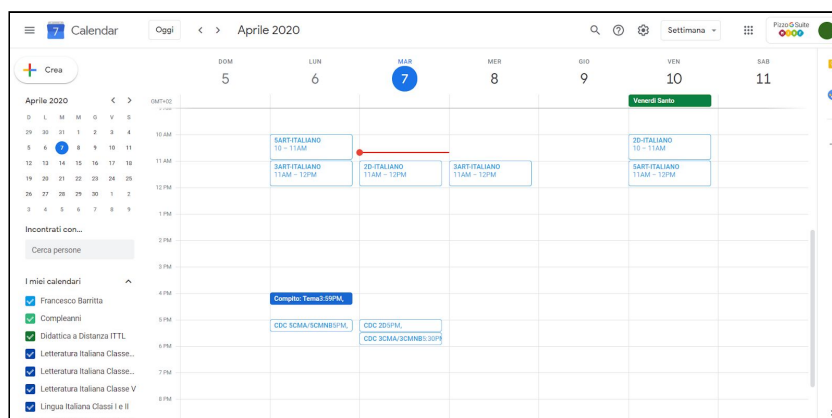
7 Calendar Oggi < > Aprile 2020 Settimana Pizzo G Suite

Crea

Aprile 2020

| D | L | M | M | G | V | S |
|---|---|---|---|---|---|---|
| 29 | 30 | 31 | 1 | 2 | 3 | 4 |
| 5 | 6 | 7 | 8 | 9 | 10 | 11 |
| 12 | 13 | 14 | 15 | 16 | 17 | 18 |
| 19 | 20 | 21 | 22 | 23 | 24 | 25 |
| 26 | 27 | 28 | 29 | 30 | 1 | 2 |
| 3 | 4 | 5 | 6 | 7 | 8 | 9 |

Incontrati con...

Cerca persone

I miei calendari

Francesco Barritta
Compleanni
Didattica a Distanza ITTL
Letteratura Italiana Classe...
Letteratura Italiana Classe...
Letteratura Italiana Classe V
Lingua Italiana Classi I e II

DOM 5
LUN 6
MAR 7
MER 8
GIO 9
VEN 10
SAB 11

GMT+02
10 AM
11 AM
12 PM
1 PM
2 PM
3 PM
4 PM
5 PM
6 PM
7 PM
8 PM

Venerdì Santo

5ART-ITALIANO
10 – 11AM

3ART-ITALIANO
11AM – 12PM

Compito: Tema3:59PM,

CDC 5CMA/5CMNB5PM,

2D-ITALIANO
11AM – 12PM

CDC 2D5PM,

CDC 3CMA/3CMNB5:30PM

3ART-ITALIANO
11AM – 12PM

2D-ITALIANO
10 – 11AM

5ART-ITALIANO
11AM – 12PM